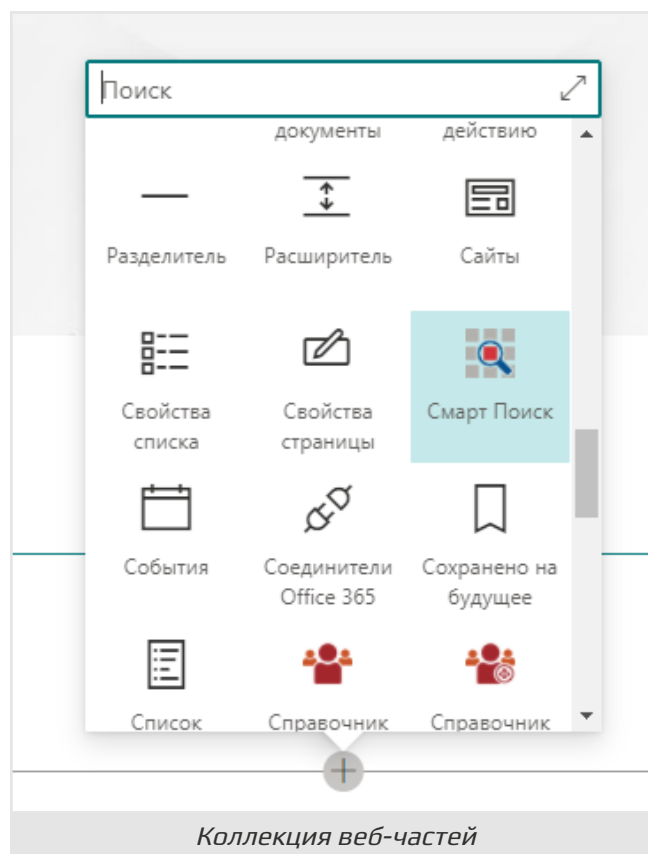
Поиск

документы

действию

Разделитель

Расширитель

Сайты

Свойства списка

Свойства страницы

Смарт Поиск

События

Соединители Office 365

Сохранено на будущее

Список

Справочник

Справочник

Коллекция веб-частей